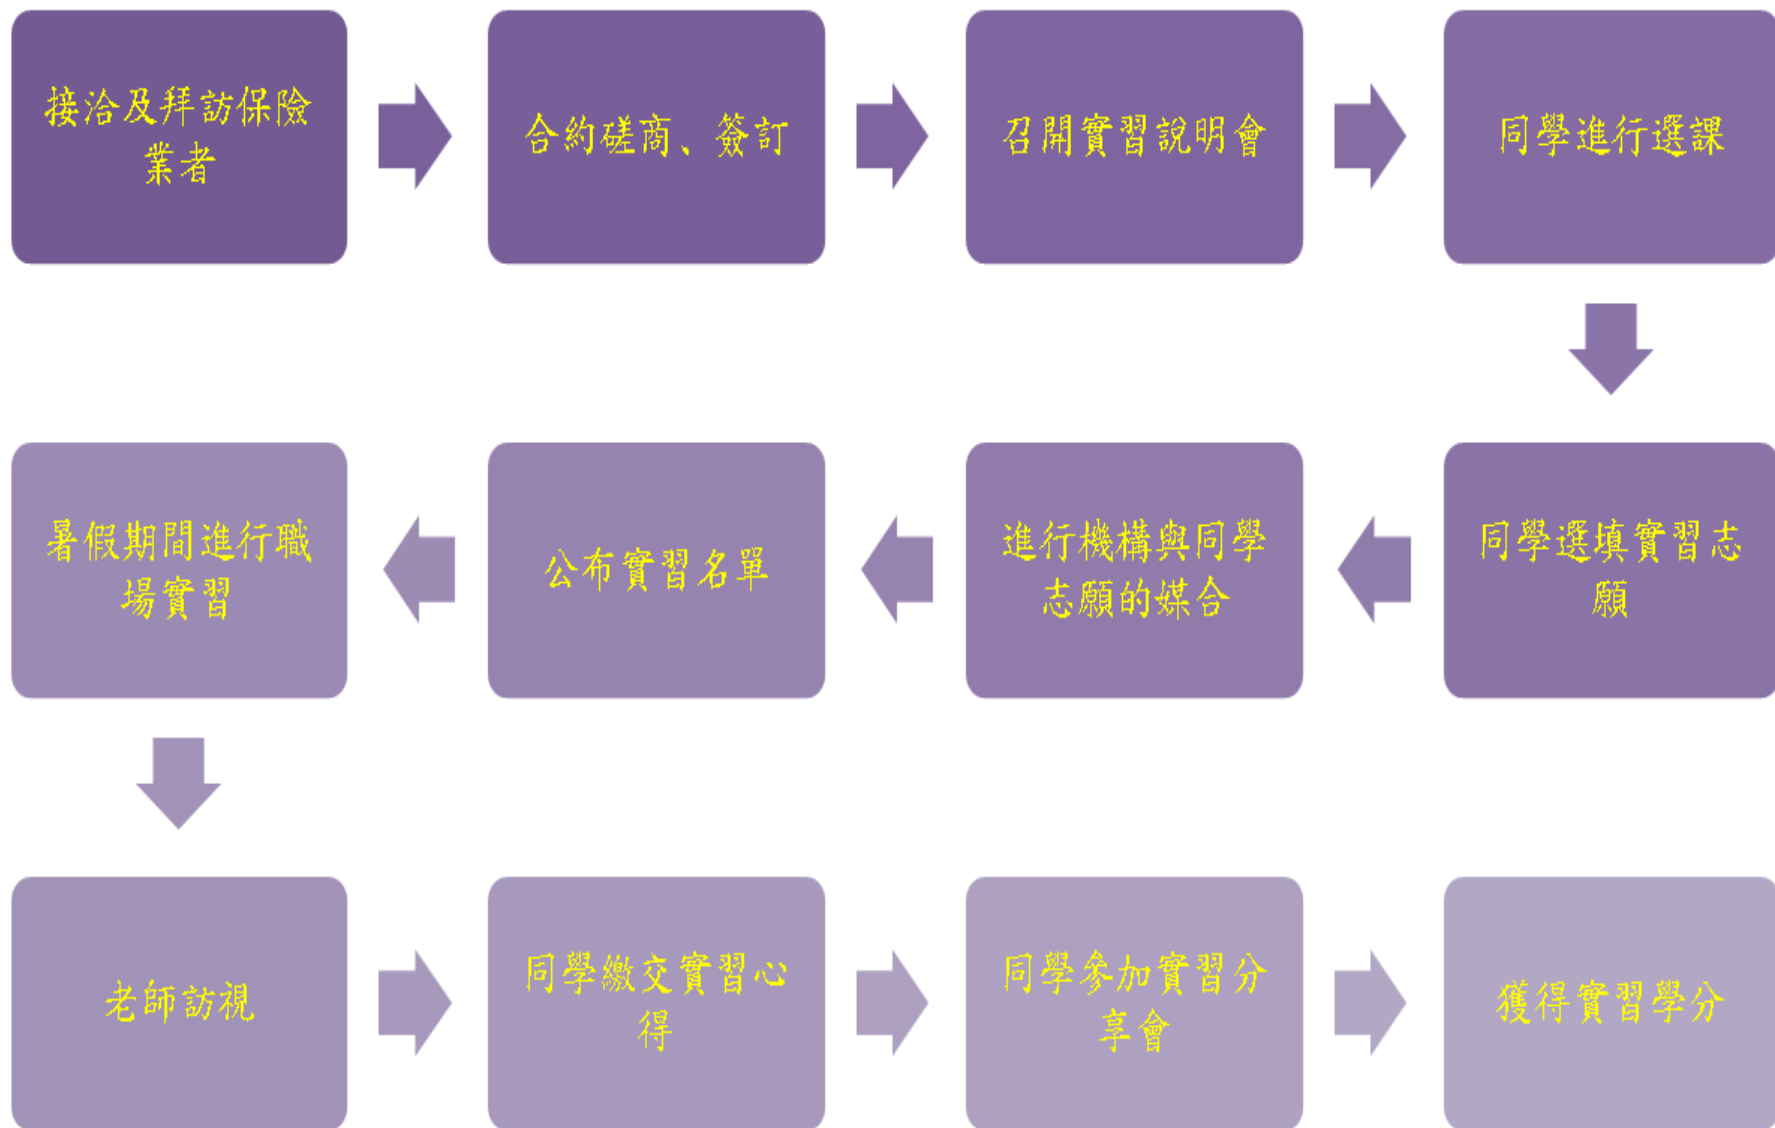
接洽及拜訪保險業者

合約磋商、簽訂

召開實習說明會

同學進行選課

同學選填實習志願

進行機構與同學志願的媒合

公布實習名單

暑假期間進行職場實習

老師訪視

同學繳交實習心得

同學參加實習分享會

獲得實習學分